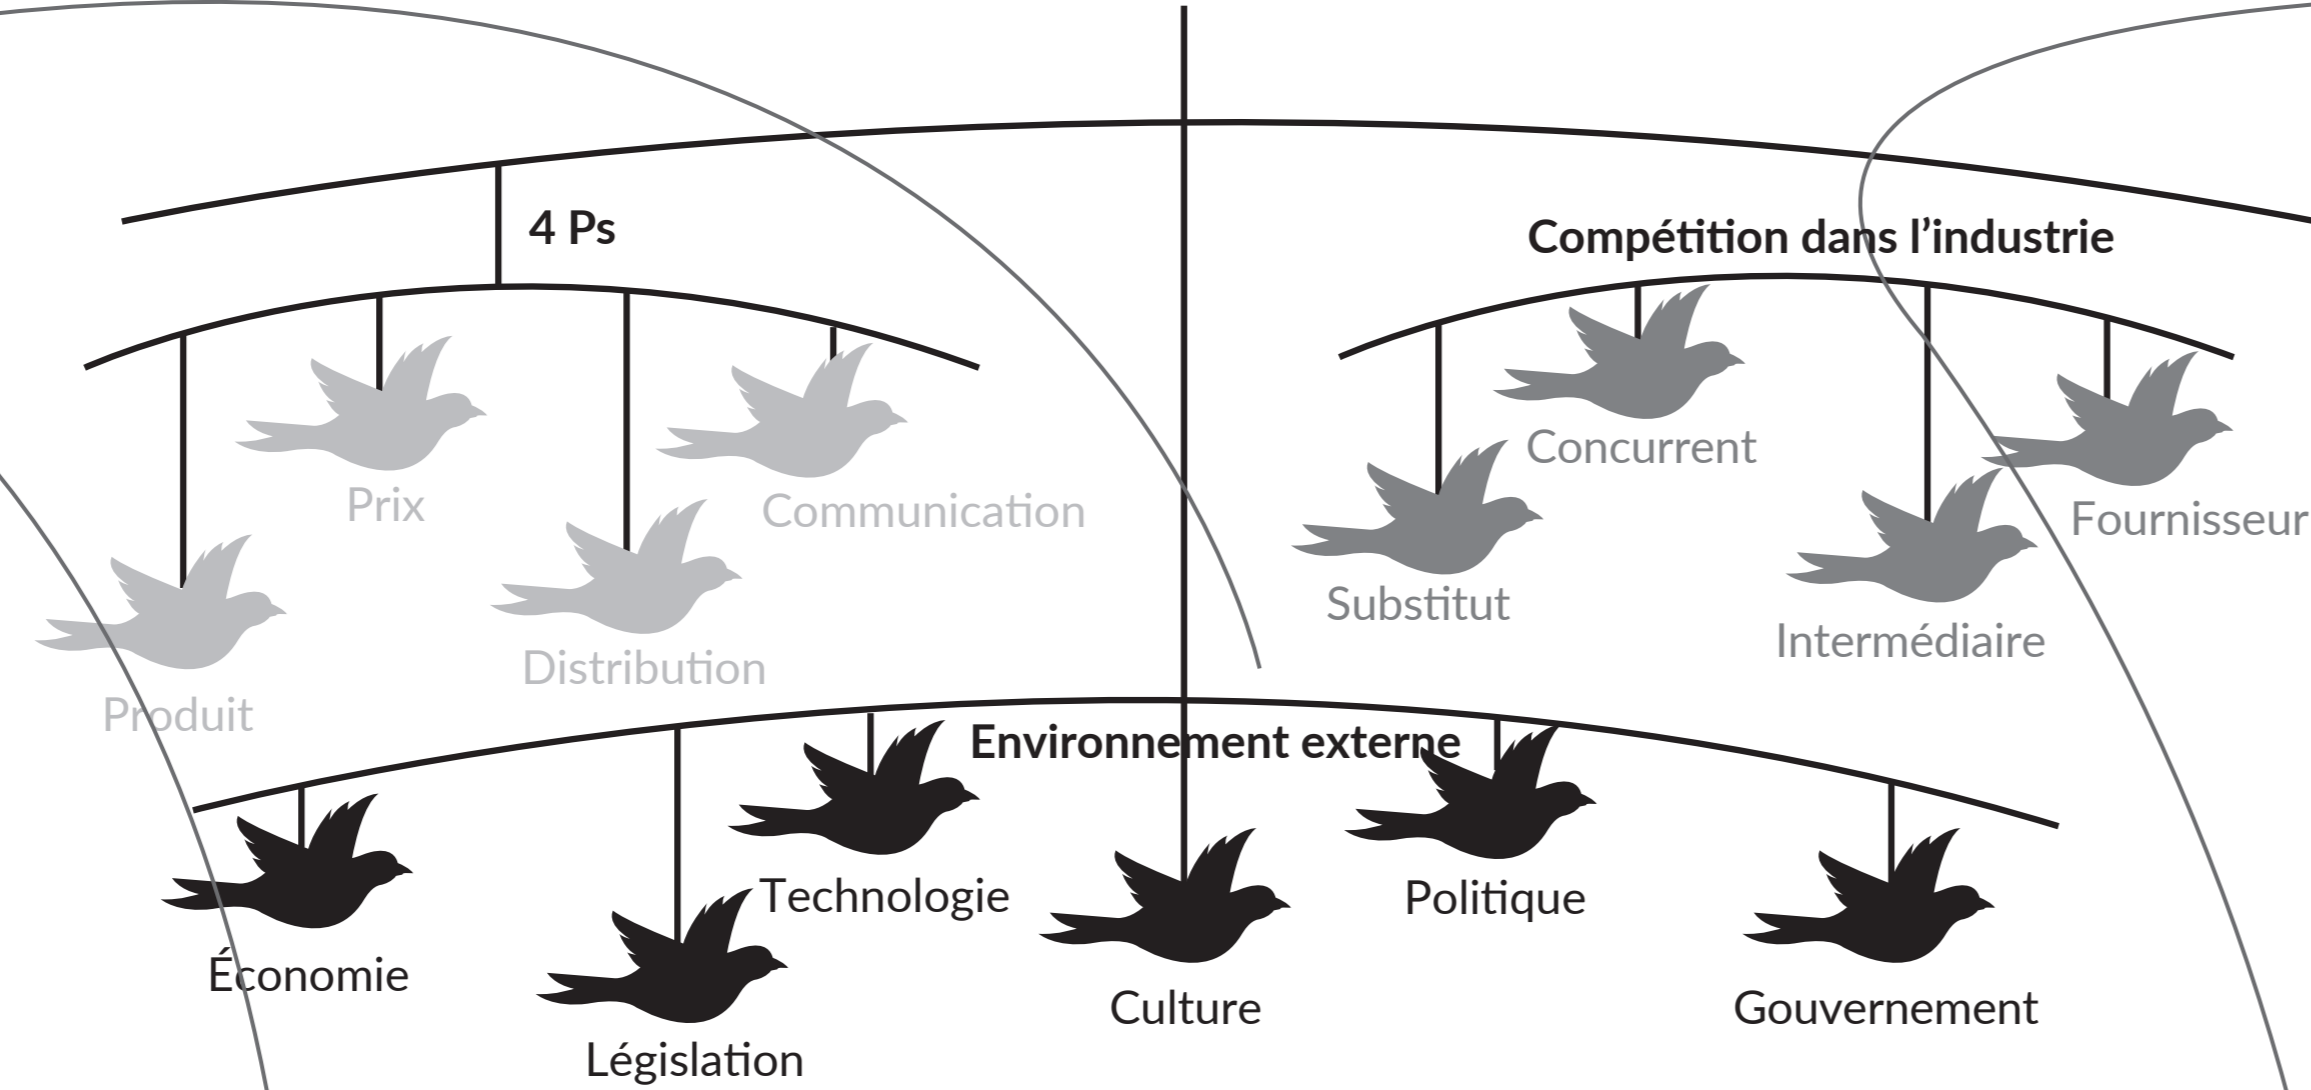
4 Ps

Compétition dans l'industrie

Prix

Communication

Concurrent

Fournisseur

Substitut

Intermédiaire

Produit

Distribution

Environnement externe

Technologie

Politique

Économie

Législation

Culture

Gouvernement